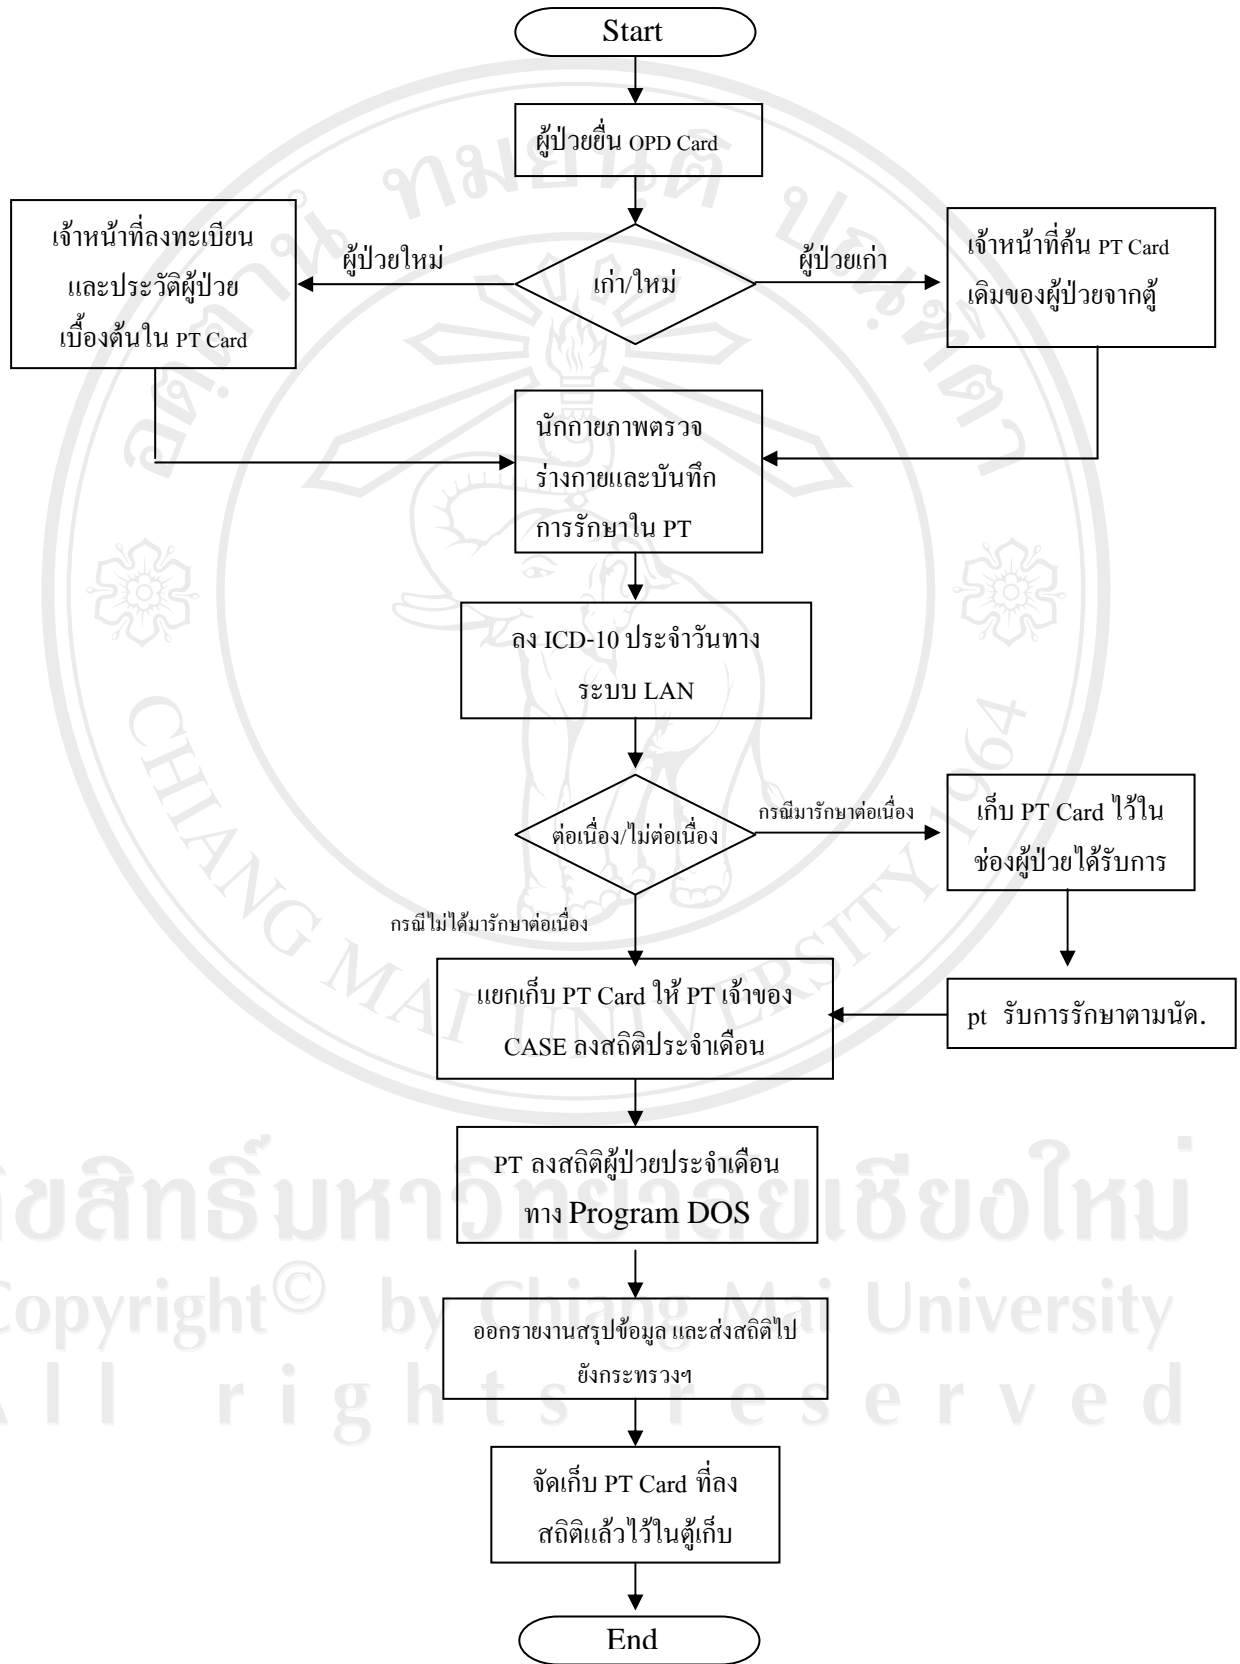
Start

ผู้ป่วยยื่น OPD Card

เจ้าหน้าที่ลงทะเบียนและประวัติผู้ป่วยเบื้องต้นใน PT Card

ผู้ป่วยใหม่

เก่า/ใหม่

ผู้ป่วยเก่า

เจ้าหน้าที่ค้น PT Card เดิมของผู้ป่วยจากตู้

นักกายภาพตรวจร่างกายและบันทึกการรักษาใน PT

ลง ICD-10 ประจำวันทางระบบ LAN

ต่อเนื่อง/ไม่ต่อเนื่อง

กรณีมารักษาต่อเนื่อง

เก็บ PT Card ไว้ในช่องผู้ป่วยได้รับการ

กรณีไม่ได้มารักษาต่อเนื่อง

แยกเก็บ PT Card ให้ PT เจ้าของ CASE ลงสถิติประจำเดือน

pt รับการรักษาตามนัด.

PT ลงสถิติผู้ป่วยประจำเดือนทาง Program DOS

ออกรายงานสรุปข้อมูล และส่งสถิติไปยังกระทรวงฯ

จัดเก็บ PT Card ที่ลงสถิติแล้วไว้ในตู้เก็บ

End

ลิขสิทธิ์มหาวิทยาลัยเชียงใหม่
Copyright© by Chiang Mai University
All rights reserved